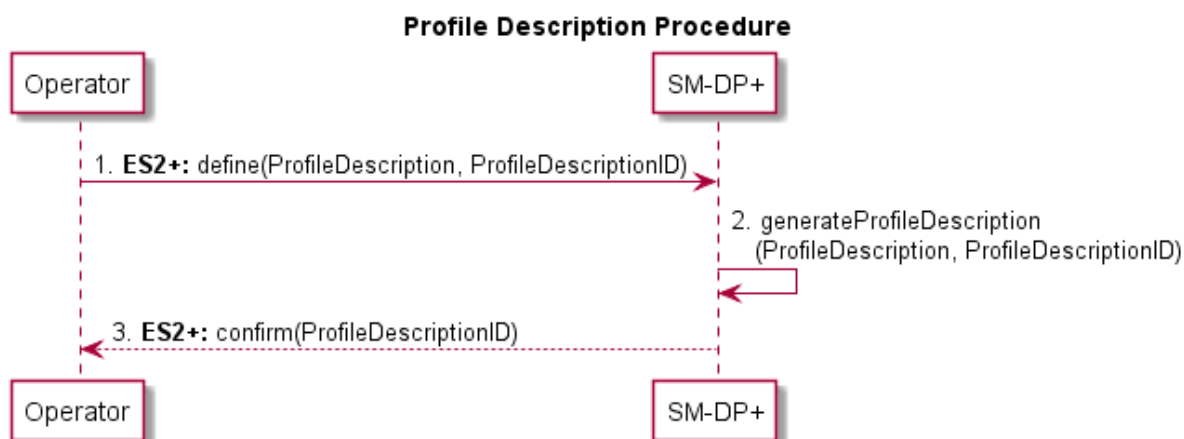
Profile Description Procedure

Operator

SM-DP+

1. ES2+: define(ProfileDescription, ProfileDescriptionID)

2. generateProfileDescription (ProfileDescription, ProfileDescriptionID)

3. ES2+: confirm(ProfileDescriptionID)

Operator

SM-DP+